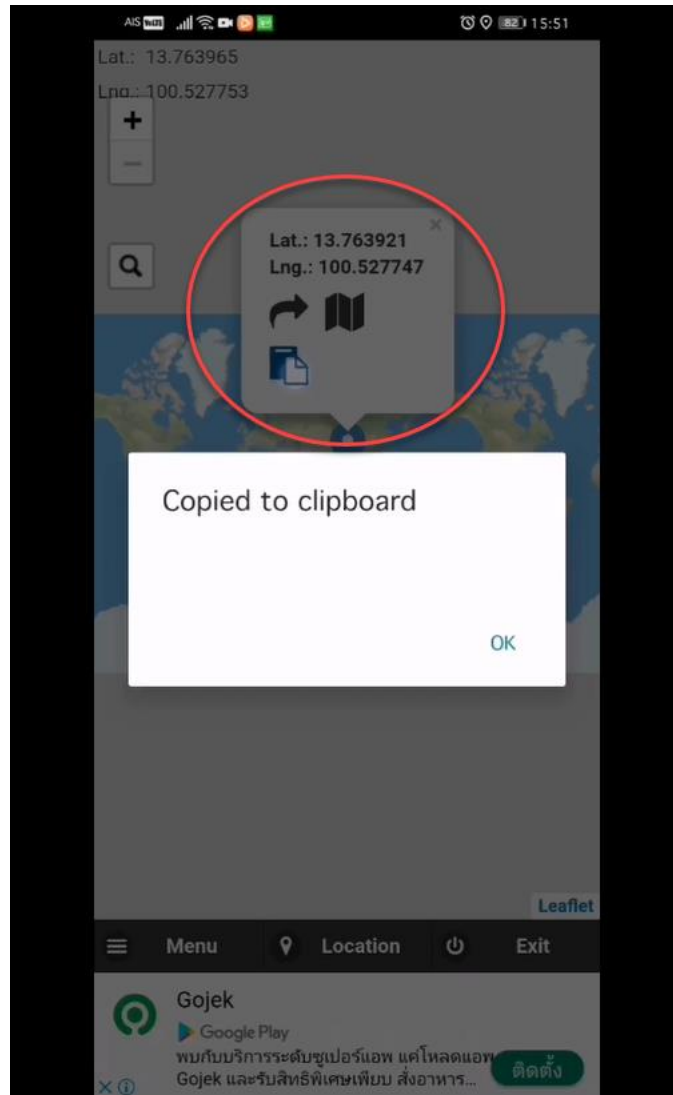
AIS 15:51

Lat.: 13.763965

Lng.: 100.527753

+

−

Lat.: 13.763921

Lng.: 100.527747

×

Copied to clipboard

OK

Leaflet

Menu

Location

Exit

Gojek

Google Play

พบกับบริการระดับซูเปอร์แอพ แค่โหลดแอพ Gojek และรับสิทธิพิเศษเพียบ สั่งอาหาร...

ติดตั้ง